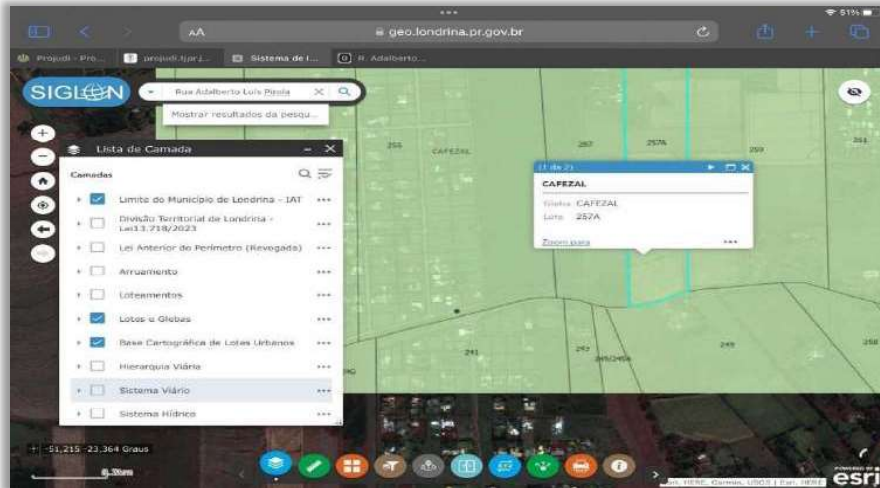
AA geo.londrina.pr.gov.br

91%

Projudi - Pro... projudi.tjpr.j... Sistema de I... R. Adalberto...

SIGLON

Rua Adalberto Luis Pirola

Mostrar resultados da pesqu...

Lista de Camada

Camadas

Limite do Município de Londrina - IAT

Divisão Territorial de Londrina - Lei13.718/2023

Lei Anterior do Perímetro (Revogada)

Arruamento

Loteamentos

Lotes e Glebas

Base Cartográfica de Lotes Urbanos

Hierarquia Viária

Sistema Viário

Sistema Hídrico

256 CAFEZAL 257 257A 259 251

(1 de 2)

CAFEZAL

Gleba CAFEZAL

Lote 257A

Zoom para

241 252 249/249A 249 250

-51,215 -23,364 Graus

0 20km

Esri, HERE, Garmin, USGS | Esri, HERE

esri